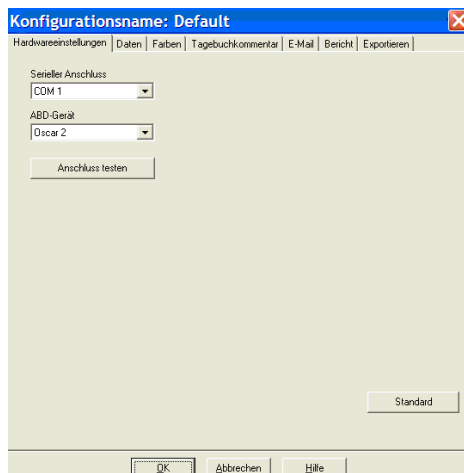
Konfigurationsname: Default

Hardwareeinstellungen | Daten | Farben | Tagebuchkommentar | E-Mail | Bericht | Exportieren

Serieller Anschluss
COM 1

ABD-Gerät
Oscar 2

Anschluss testen

Standard

OK | Abbrechen | Hilfe